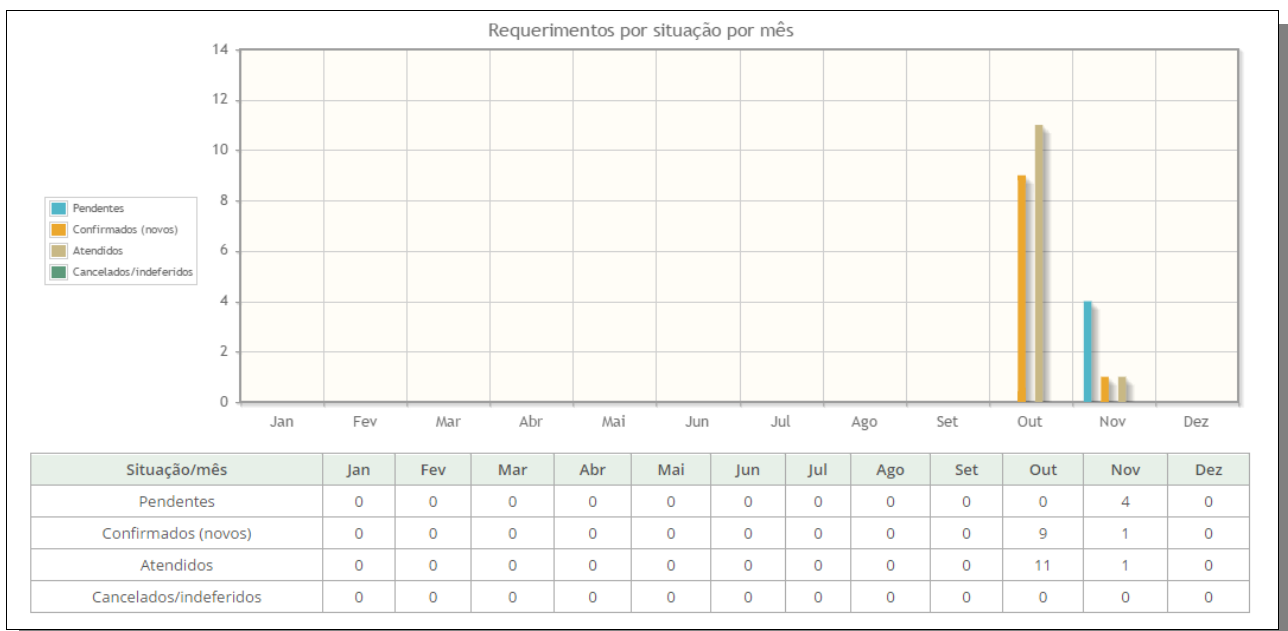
Requerimentos por situação por mês

14
12
10
8
6
4
2
0

Pendentes
Confirmados (novos)
Atendidos
Cancelados/indeferidos

Jan Fev Mar Abr Mai Jun Jul Ago Set Out Nov Dez

| Situação/mês | Jan | Fev | Mar | Abr | Mai | Jun | Jul | Ago | Set | Out | Nov | Dez |
|---|---|---|---|---|---|---|---|---|---|---|---|---|
| Pendentes | 0 | 0 | 0 | 0 | 0 | 0 | 0 | 0 | 0 | 0 | 4 | 0 |
| Confirmados (novos) | 0 | 0 | 0 | 0 | 0 | 0 | 0 | 0 | 0 | 9 | 1 | 0 |
| Atendidos | 0 | 0 | 0 | 0 | 0 | 0 | 0 | 0 | 0 | 11 | 1 | 0 |
| Cancelados/indeferidos | 0 | 0 | 0 | 0 | 0 | 0 | 0 | 0 | 0 | 0 | 0 | 0 |